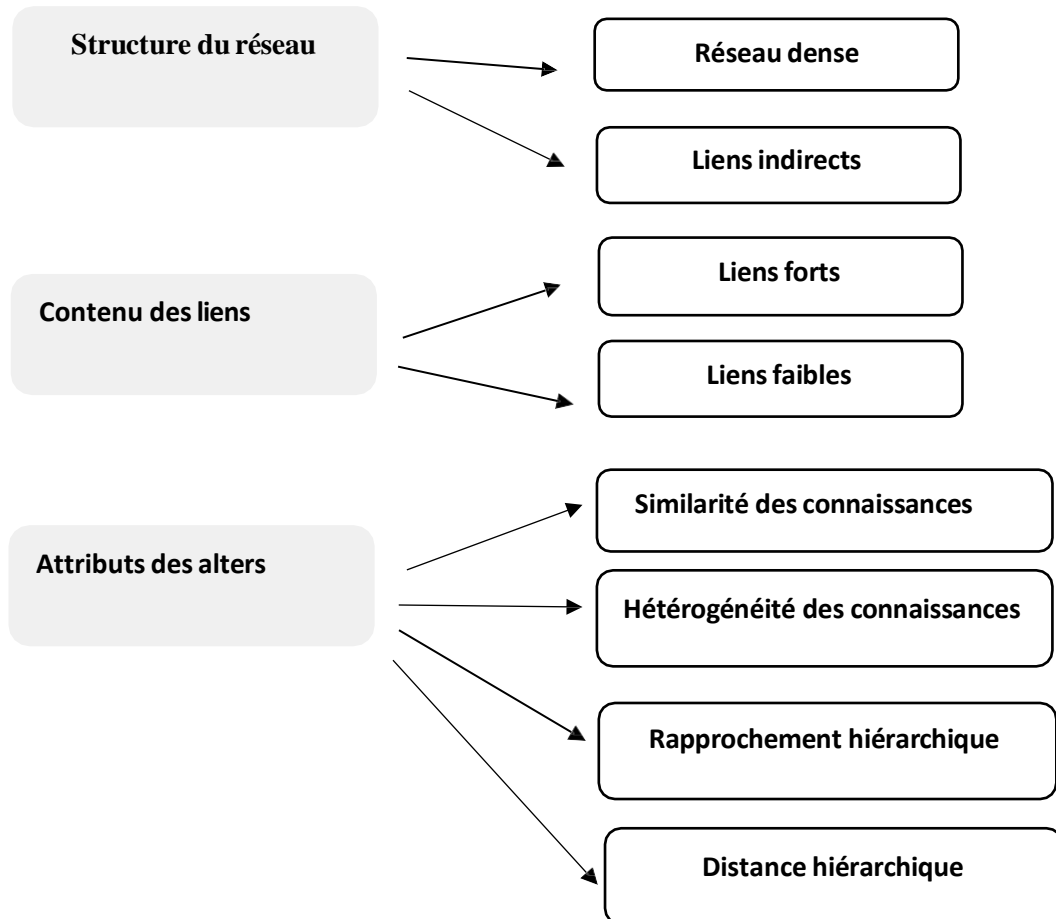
Structure du réseau

Réseau dense

Liens indirects

Contenu des liens

Liens forts

Liens faibles

Attributs des alters

Similarité des connaissances

Hétérogénéité des connaissances

Rapprochement hiérarchique

Distance hiérarchique